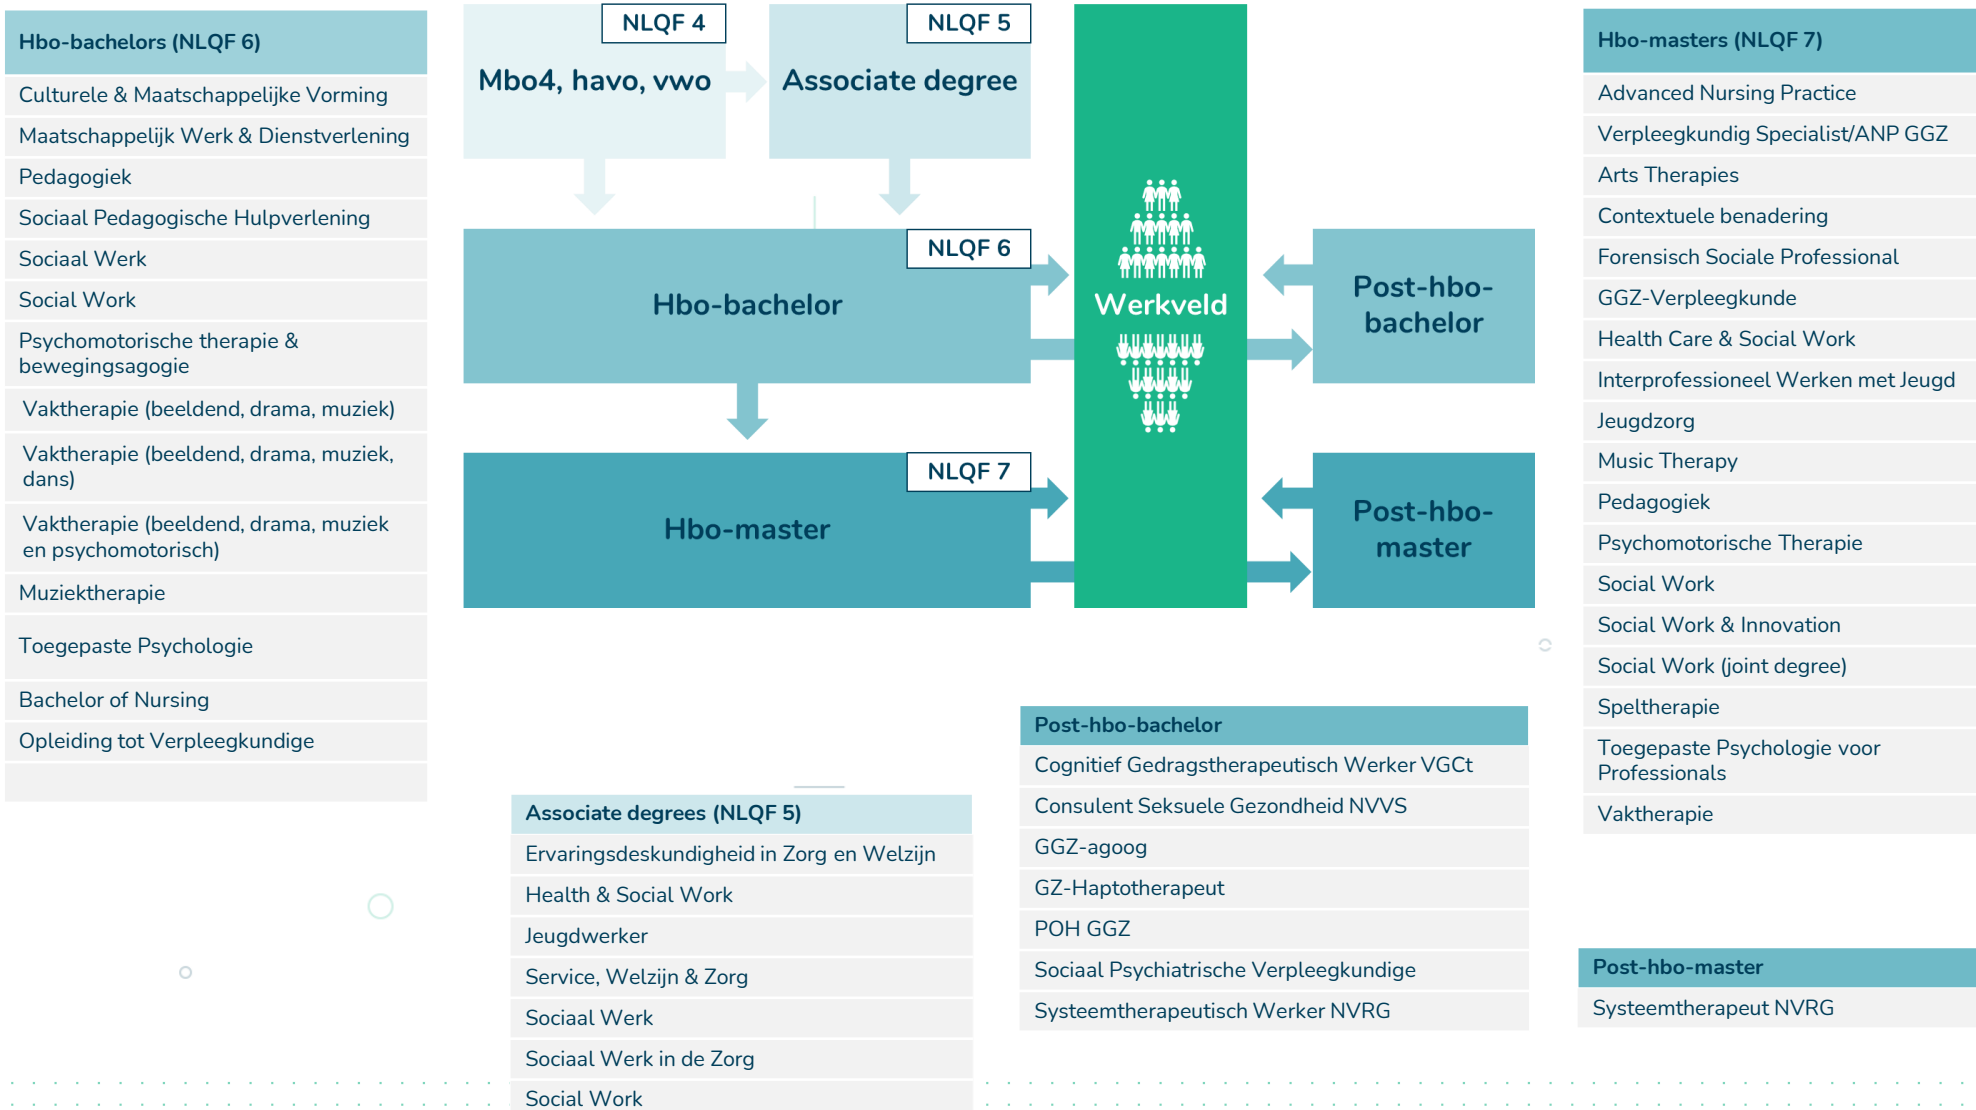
Hbo-bachelors (NLQF 6)

Culturele & Maatschappelijke Vorming

Maatschappelijk Werk & Dienstverlening

Pedagogiek

Sociaal Pedagogische Hulpverlening

Sociaal Werk

Social Work

Psychomotorische therapie & bewegingsagogie

Vaktherapie (beeldend, drama, muziek)

Vaktherapie (beeldend, drama, muziek, dans)

Vaktherapie (beeldend, drama, muziek en psychomotorisch)

Muziektherapie

Toegepaste Psychologie

Bachelor of Nursing

Opleiding tot Verpleegkundige

NLQF 4

Mbo4, havo, vwo

NLQF 5

Associate degree

NLQF 6

Hbo-bachelor

NLQF 7

Hbo-master

Werkveld

Post-hbo-bachelor

Post-hbo-master

Hbo-masters (NLQF 7)

Advanced Nursing Practice

Verpleegkundig Specialist/ANP GGZ

Arts Therapies

Contextuele benadering

Forensisch Sociale Professional

GGZ-Verpleegkunde

Health Care & Social Work

Interprofessioneel Werken met Jeugd

Jeugdzorg

Music Therapy

Pedagogiek

Psychomotorische Therapie

Social Work

Social Work & Innovation

Social Work (joint degree)

Speltherapie

Toegepaste Psychologie voor Professionals

Vaktherapie

Post-hbo-bachelor

Cognitief Gedragstherapeutisch Werker VGCt

Consulent Seksuele Gezondheid NVVS

GGZ-agoog

GZ-Haptotherapeut

POH GGZ

Sociaal Psychiatrische Verpleegkundige

Systeemtherapeutisch Werker NVRG

Associate degrees (NLQF 5)

Ervaringsdeskundigheid in Zorg en Welzijn

Health & Social Work

Jeugdwerker

Service, Welzijn & Zorg

Sociaal Werk

Sociaal Werk in de Zorg

Social Work

Post-hbo-master

Systeemtherapeut NVRG